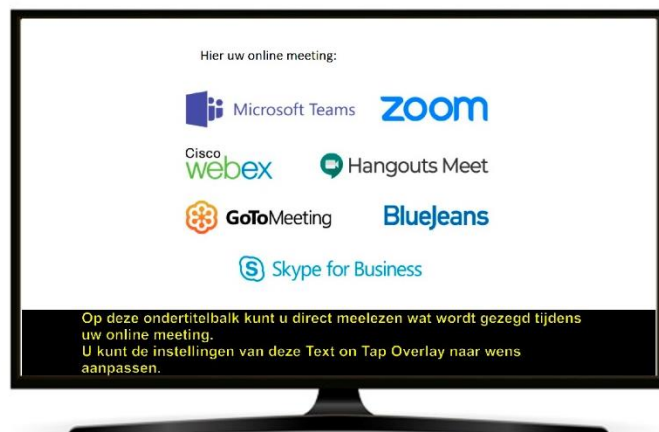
Hier uw online meeting:

Microsoft Teams

zoom

Cisco webex

Hangouts Meet

GoToMeeting

BlueJeans

Skype for Business

Op deze ondertitelbalk kunt u direct meelezen wat wordt gezegd tijdens uw online meeting.
U kunt de instellingen van deze Text on Tap Overlay naar wens aanpassen.